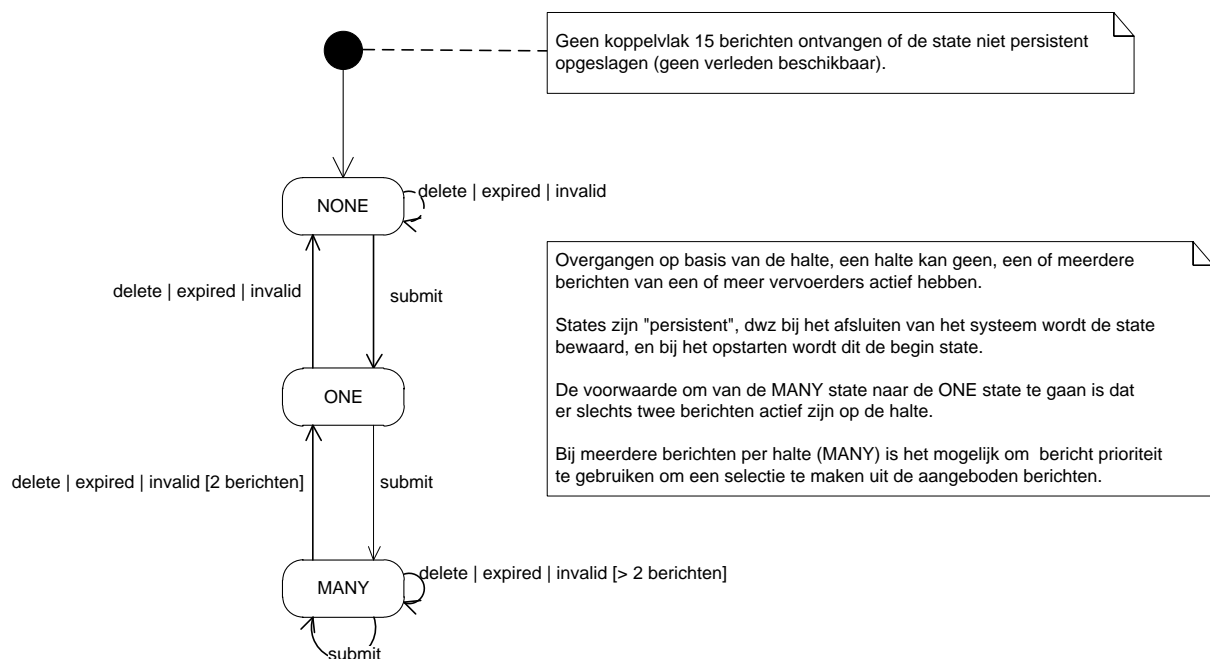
Geen koppelvlak 15 berichten ontvangen of de state niet persistent opgeslagen (geen verleden beschikbaar).

NONE

delete | expired | invalid

Overgangen op basis van de halte, een halte kan geen, een of meerdere berichten van een of meer vervoerders actief hebben.

States zijn "persistent", dwz bij het afsluiten van het systeem wordt de state bewaard, en bij het opstarten wordt dit de begin state.

De voorwaarde om van de MANY state naar de ONE state te gaan is dat er slechts twee berichten actief zijn op de halte.

Bij meerdere berichten per halte (MANY) is het mogelijk om bericht prioriteit te gebruiken om een selectie te maken uit de aangeboden berichten.

delete | expired | invalid

submit

ONE

delete | expired | invalid [2 berichten]

submit

MANY

delete | expired | invalid [> 2 berichten]

submit